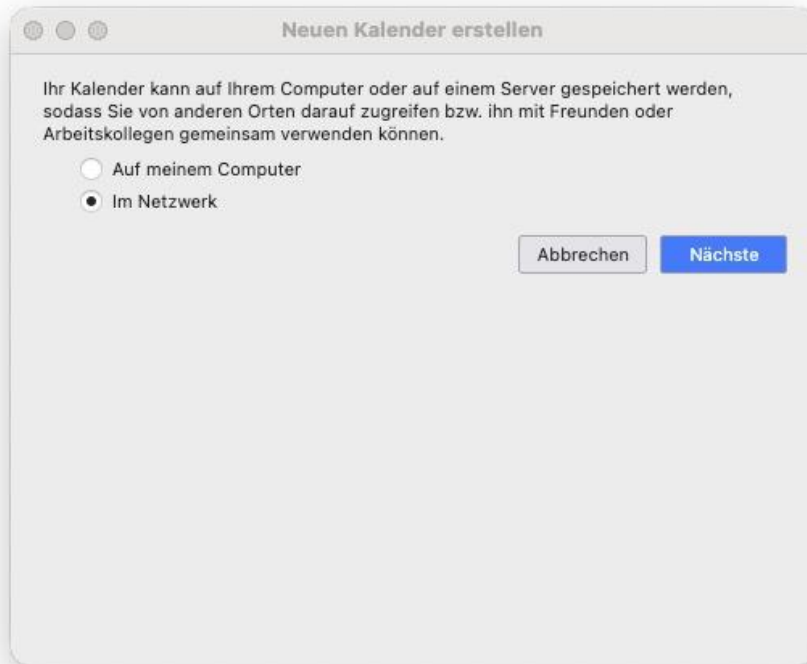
Neuen Kalender erstellen

Ihr Kalender kann auf Ihrem Computer oder auf einem Server gespeichert werden, sodass Sie von anderen Orten darauf zugreifen bzw. ihn mit Freunden oder Arbeitskollegen gemeinsam verwenden können.

Auf meinem Computer

Im Netzwerk

Abbrechen

Nächste